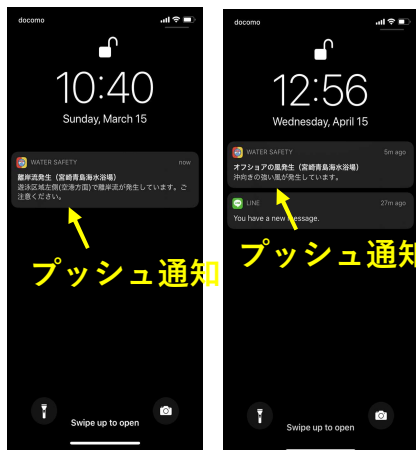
docomo

10:40

Sunday, March 15

WATER SAFETY now

離岸流発生（宮崎青島海水浴場）

遊泳区域左側(空港方面)で離岸流が発生しています。ご注意ください。

プッシュ通知

Swipe up to open

docomo

12:56

Wednesday, April 15

WATER SAFETY 5m ago

オフショアの風発生（宮崎青島海水浴場）

沖向きの強い風が発生しています。

LINE 27m ago

You have a new message.

プッシュ通知

Swipe up to open